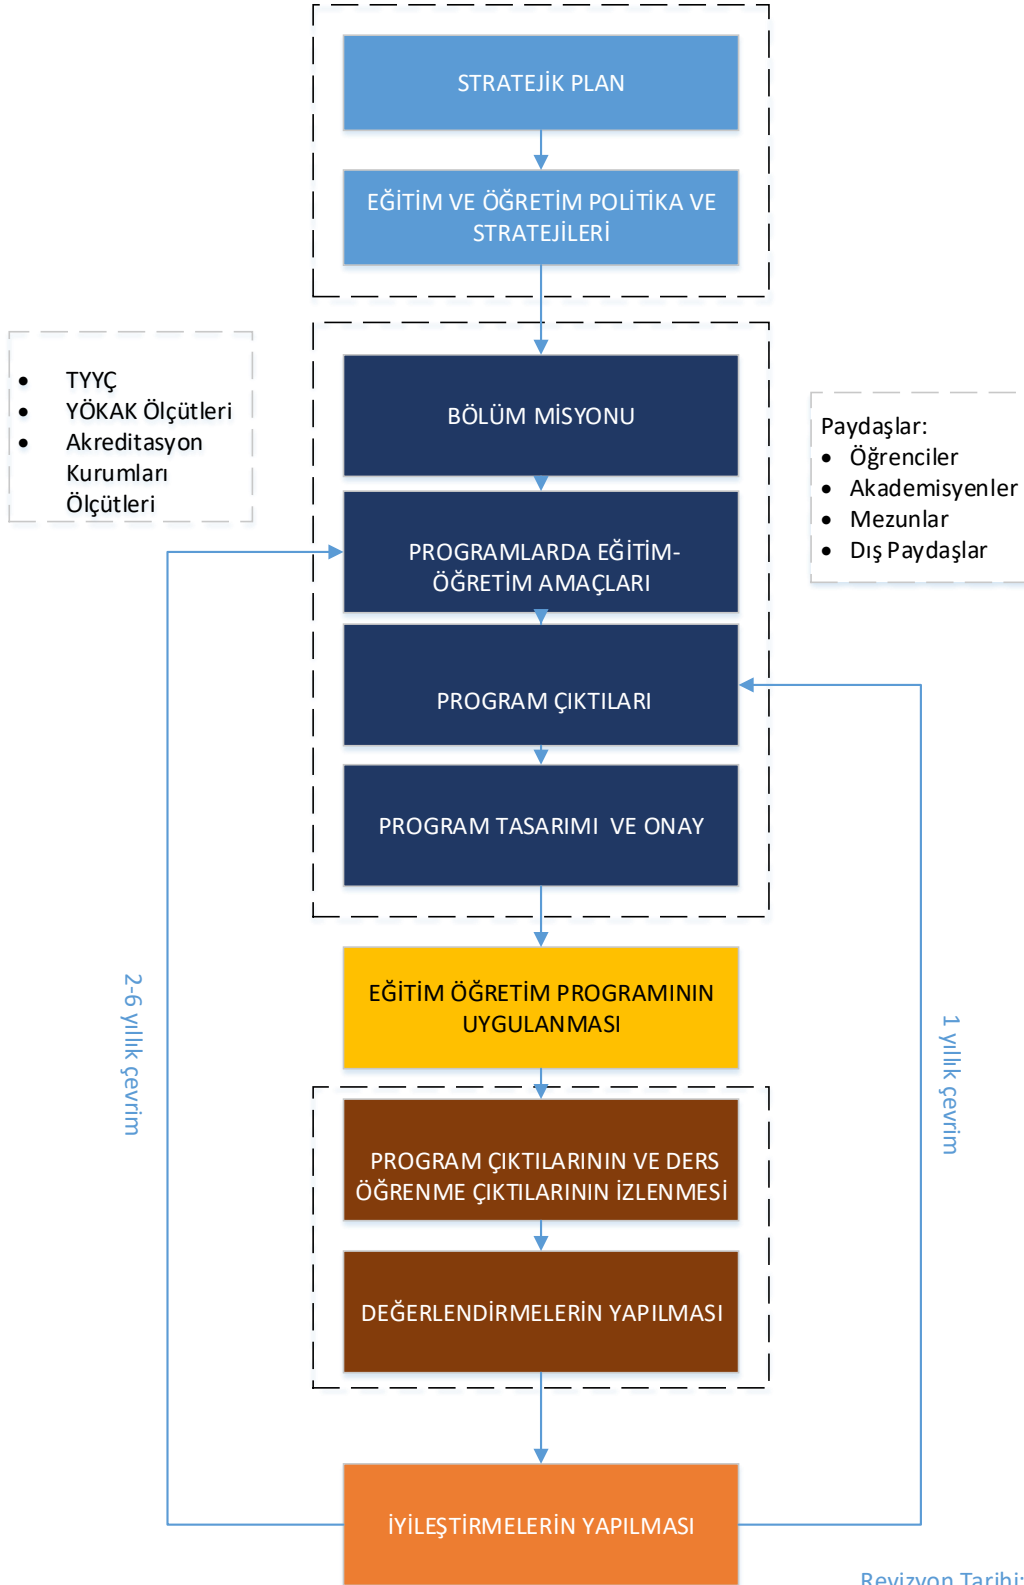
STRATEJİK PLAN

EĞİTİM VE ÖĞRETİM POLİTİKA VE STRATEJİLERİ

- TYYÇ
- YÖKAK Ölçütleri
- Akreditasyon Kurumları Ölçütleri

BÖLÜM MİSYONU

Paydaşlar:
- Öğrenciler
- Akademisyenler
- Mezunlar
- Dış Paydaşlar

PROGRAMLARDA EĞİTİM-ÖĞRETİM AMAÇLARI

PROGRAM ÇIKTILARI

PROGRAM TASARIMI VE ONAY

EĞİTİM ÖĞRETİM PROGRAMININ UYGULANMASI

2-6 yıllık çevrim

1 yıllık çevrim

PROGRAM ÇIKTILARININ VE DERS ÖĞRENME ÇIKTILARININ İZLENMESİ

DEĞERLENDİRMELERİN YAPILMASI

İYİLEŞTİRMELERİN YAPILMASI

Revizyon Tarihi: